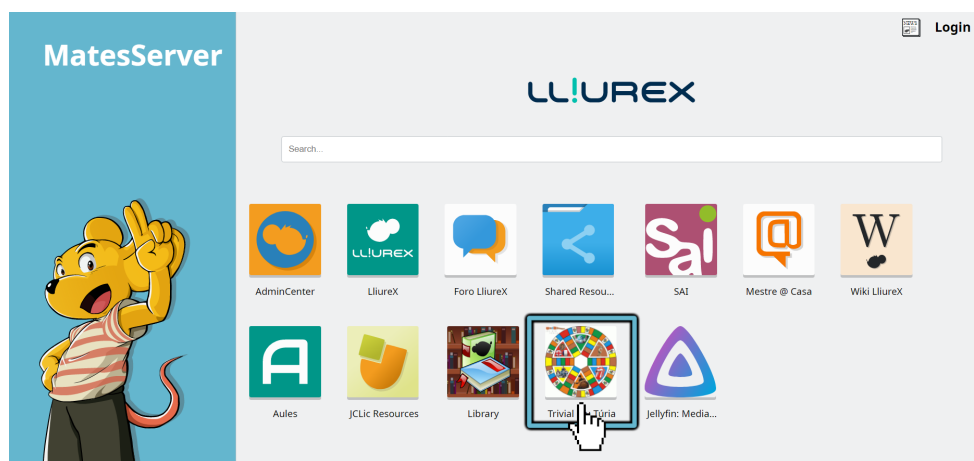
MatesServer

Login

LL!UREX

Search...

AdminCenter

LliureX

LL!UREX

Foro LliureX

Shared Resou...

SAI

Sai

Mestre @ Casa

Wiki LliureX

W

Aules

JCLic Resources

Library

Trivial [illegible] Túria

Jellyfin: Media...